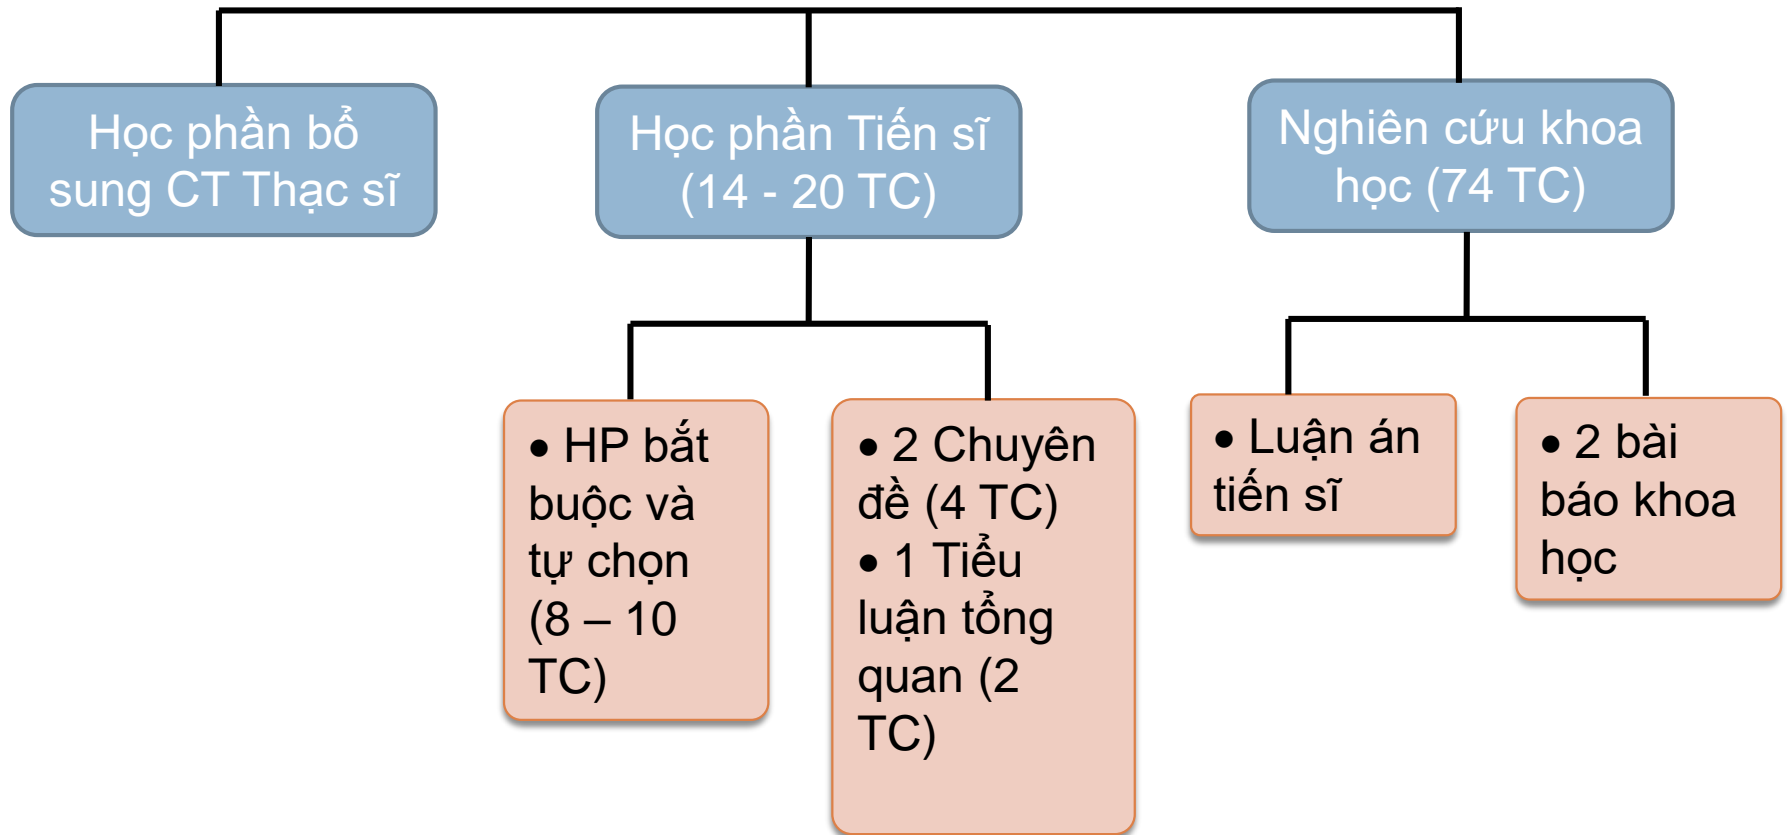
Học phần bổ sung CT Thạc sĩ

Học phần Tiến sĩ (14 - 20 TC)

Nghiên cứu khoa học (74 TC)

• HP bắt buộc và tự chọn (8 – 10 TC)

• 2 Chuyên đề (4 TC)
• 1 Tiểu luận tổng quan (2 TC)

• Luận án tiến sĩ

• 2 bài báo khoa học